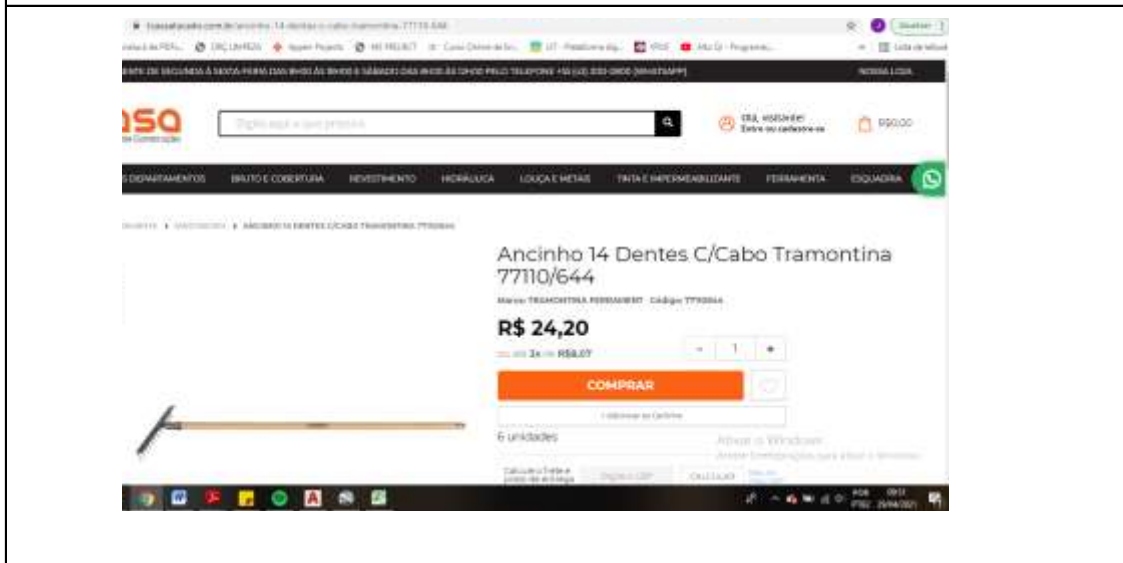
Ancinho 14 Dentes C/Cabo Tramontina 77110/644

R$ 24,20

COMPRAR

6 unidades

Olá, visitante!
Entre ou cadastre-se

R$0,00

REVESTIMENTO

HIDRÁULICA

LOUÇA E METAIS

FERRAMENTA

ESQUADRIA

Ativar o Windows

Calcule o frete e prazo de entrega

CALCULAR

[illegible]